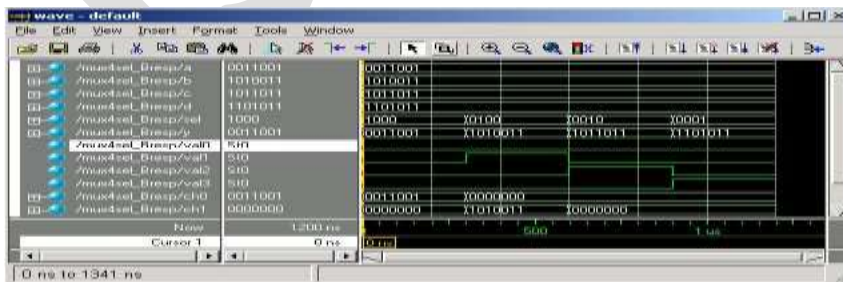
wave - default

File Edit View Insert Format Tools Window

/mux4sel_Bresp/a 0011001 0011001
/mux4sel_Bresp/b 1010011 1010011
/mux4sel_Bresp/c 1011011 1011011
/mux4sel_Bresp/d 1101011 1101011
/mux4sel_Bresp/sel 1000 1000 0100 0010 0001
/mux4sel_Bresp/y 0011001 0011001 1010011 1011011 1101011
/mux4sel_Bresp/val0 St0
/mux4sel_Bresp/val1 St0
/mux4sel_Bresp/val2 St0
/mux4sel_Bresp/val3 St0
/mux4sel_Bresp/ch0 0011001 0011001 0000000
/mux4sel_Bresp/ch1 0000000 0000000 1010011 0000000

Now 1200 ns
Cursor 1 0 ns 0 ns

500 1 us

0 ns to 1341 ns